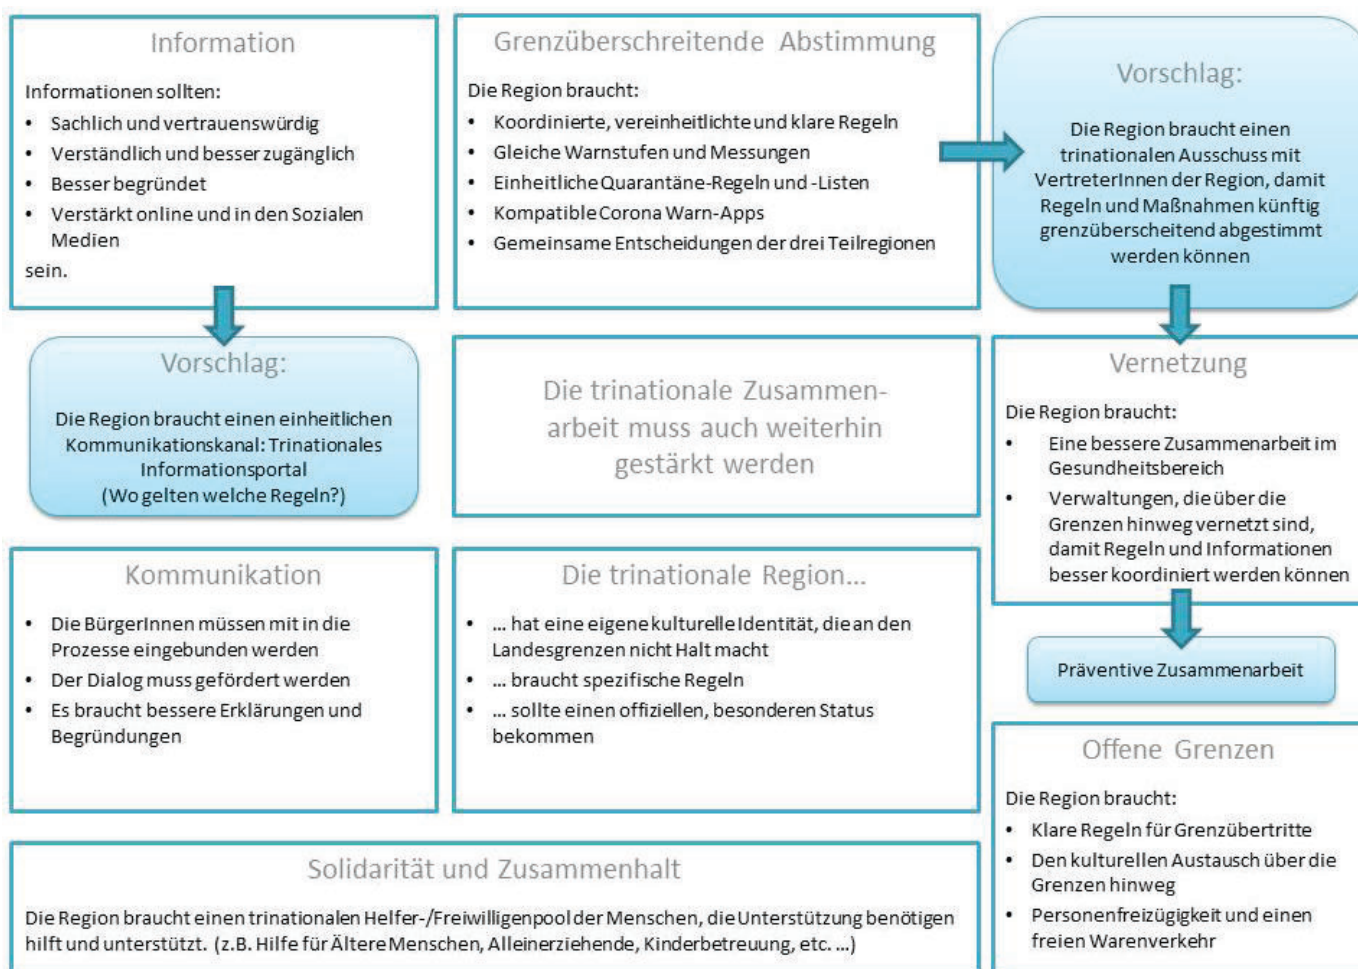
Information

Informationen sollten:

- Sachlich und vertrauenswürdig
- Verständlich und besser zugänglich
- Besser begründet
- Verstärkt online und in den Sozialen Medien

sein.

Grenzüberschreitende Abstimmung

Die Region braucht:

- Koordinierte, vereinheitlichte und klare Regeln
- Gleiche Warnstufen und Messungen
- Einheitliche Quarantäne-Regeln und -Listen
- Kompatible Corona Warn-Apps
- Gemeinsame Entscheidungen der drei Teilregionen

Vorschlag:

Die Region braucht einen trinationalen Ausschuss mit VertreterInnen der Region, damit Regeln und Maßnahmen künftig grenzüberschreitend abgestimmt werden können

Vorschlag:

Die Region braucht einen einheitlichen Kommunikationskanal: Trinationales Informationsportal (Wo gelten welche Regeln?)

Die trinationale Zusammenarbeit muss auch weiterhin gestärkt werden

Vernetzung

Die Region braucht:

- Eine bessere Zusammenarbeit im Gesundheitsbereich
- Verwaltungen, die über die Grenzen hinweg vernetzt sind, damit Regeln und Informationen besser koordiniert werden können

Präventive Zusammenarbeit

Kommunikation

- Die BürgerInnen müssen mit in die Prozesse eingebunden werden
- Der Dialog muss gefördert werden
- Es braucht bessere Erklärungen und Begründungen

Die trinationale Region...

- ... hat eine eigene kulturelle Identität, die an den Landesgrenzen nicht Halt macht
- ... braucht spezifische Regeln
- ... sollte einen offiziellen, besonderen Status bekommen

Offene Grenzen

Die Region braucht:

- Klare Regeln für Grenzübertritte
- Den kulturellen Austausch über die Grenzen hinweg
- Personenfreizügigkeit und einen freien Warenverkehr

Solidarität und Zusammenhalt

Die Region braucht einen trinationalen Helfer-/Freiwilligenpool der Menschen, die Unterstützung benötigen hilft und unterstützt. (z.B. Hilfe für Ältere Menschen, Alleinerziehende, Kinderbetreuung, etc. ...)